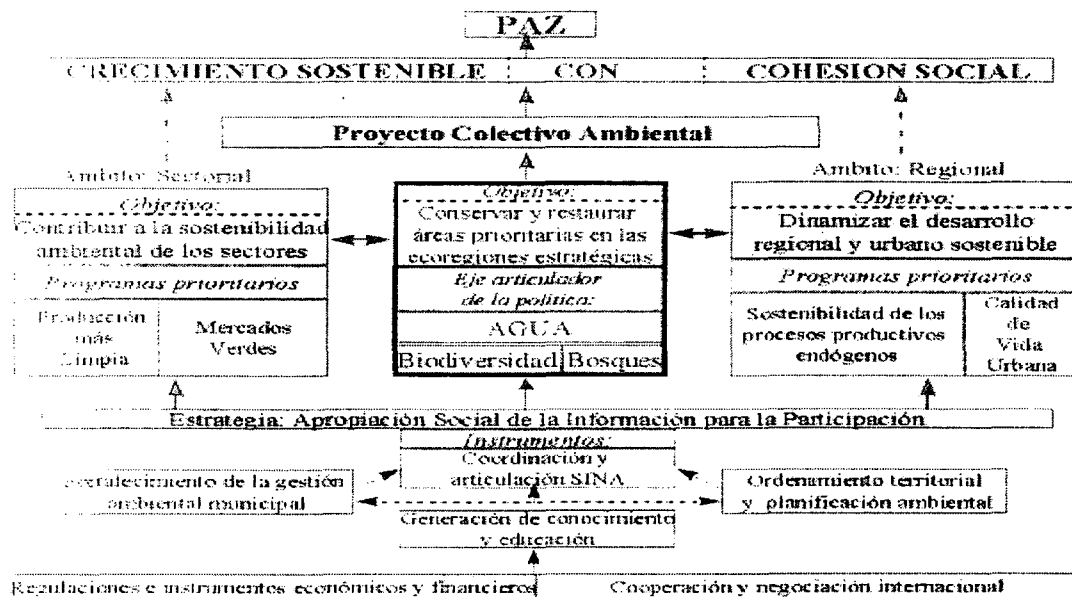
PAZ

CRECIMIENTO SOSTENIBLE : CON : COHESION SOCIAL

Proyecto Colectivo Ambiental

Ambito: Sectorial

Objetivo:
Contribuir a la sostenibilidad ambiental de los sectores

Programas prioritarios

Producción más Limpia

Mercados Verdes

Objetivo:
Conservar y restaurar áreas prioritarias en las ecoregiones estratégicas

Eje articulador de la política:

AGUA

Biodiversidad

Bosques

Ambito: Regional

Objetivo:
Dinamizar el desarrollo regional y urbano sostenible

Programas prioritarios

Sostenibilidad de los procesos productivos endógenos

Calidad de Vida Urbana

Estrategia: Apropiación Social de la Información para la Participación

Instrumentos:
Coordinación y articulación SINA

Fortalecimiento de la gestión ambiental municipal

Ordenamiento territorial y planificación ambiental

Generación de conocimiento y educación

Regulaciones e instrumentos económicos y financieros

Cooperación y negociación internacional